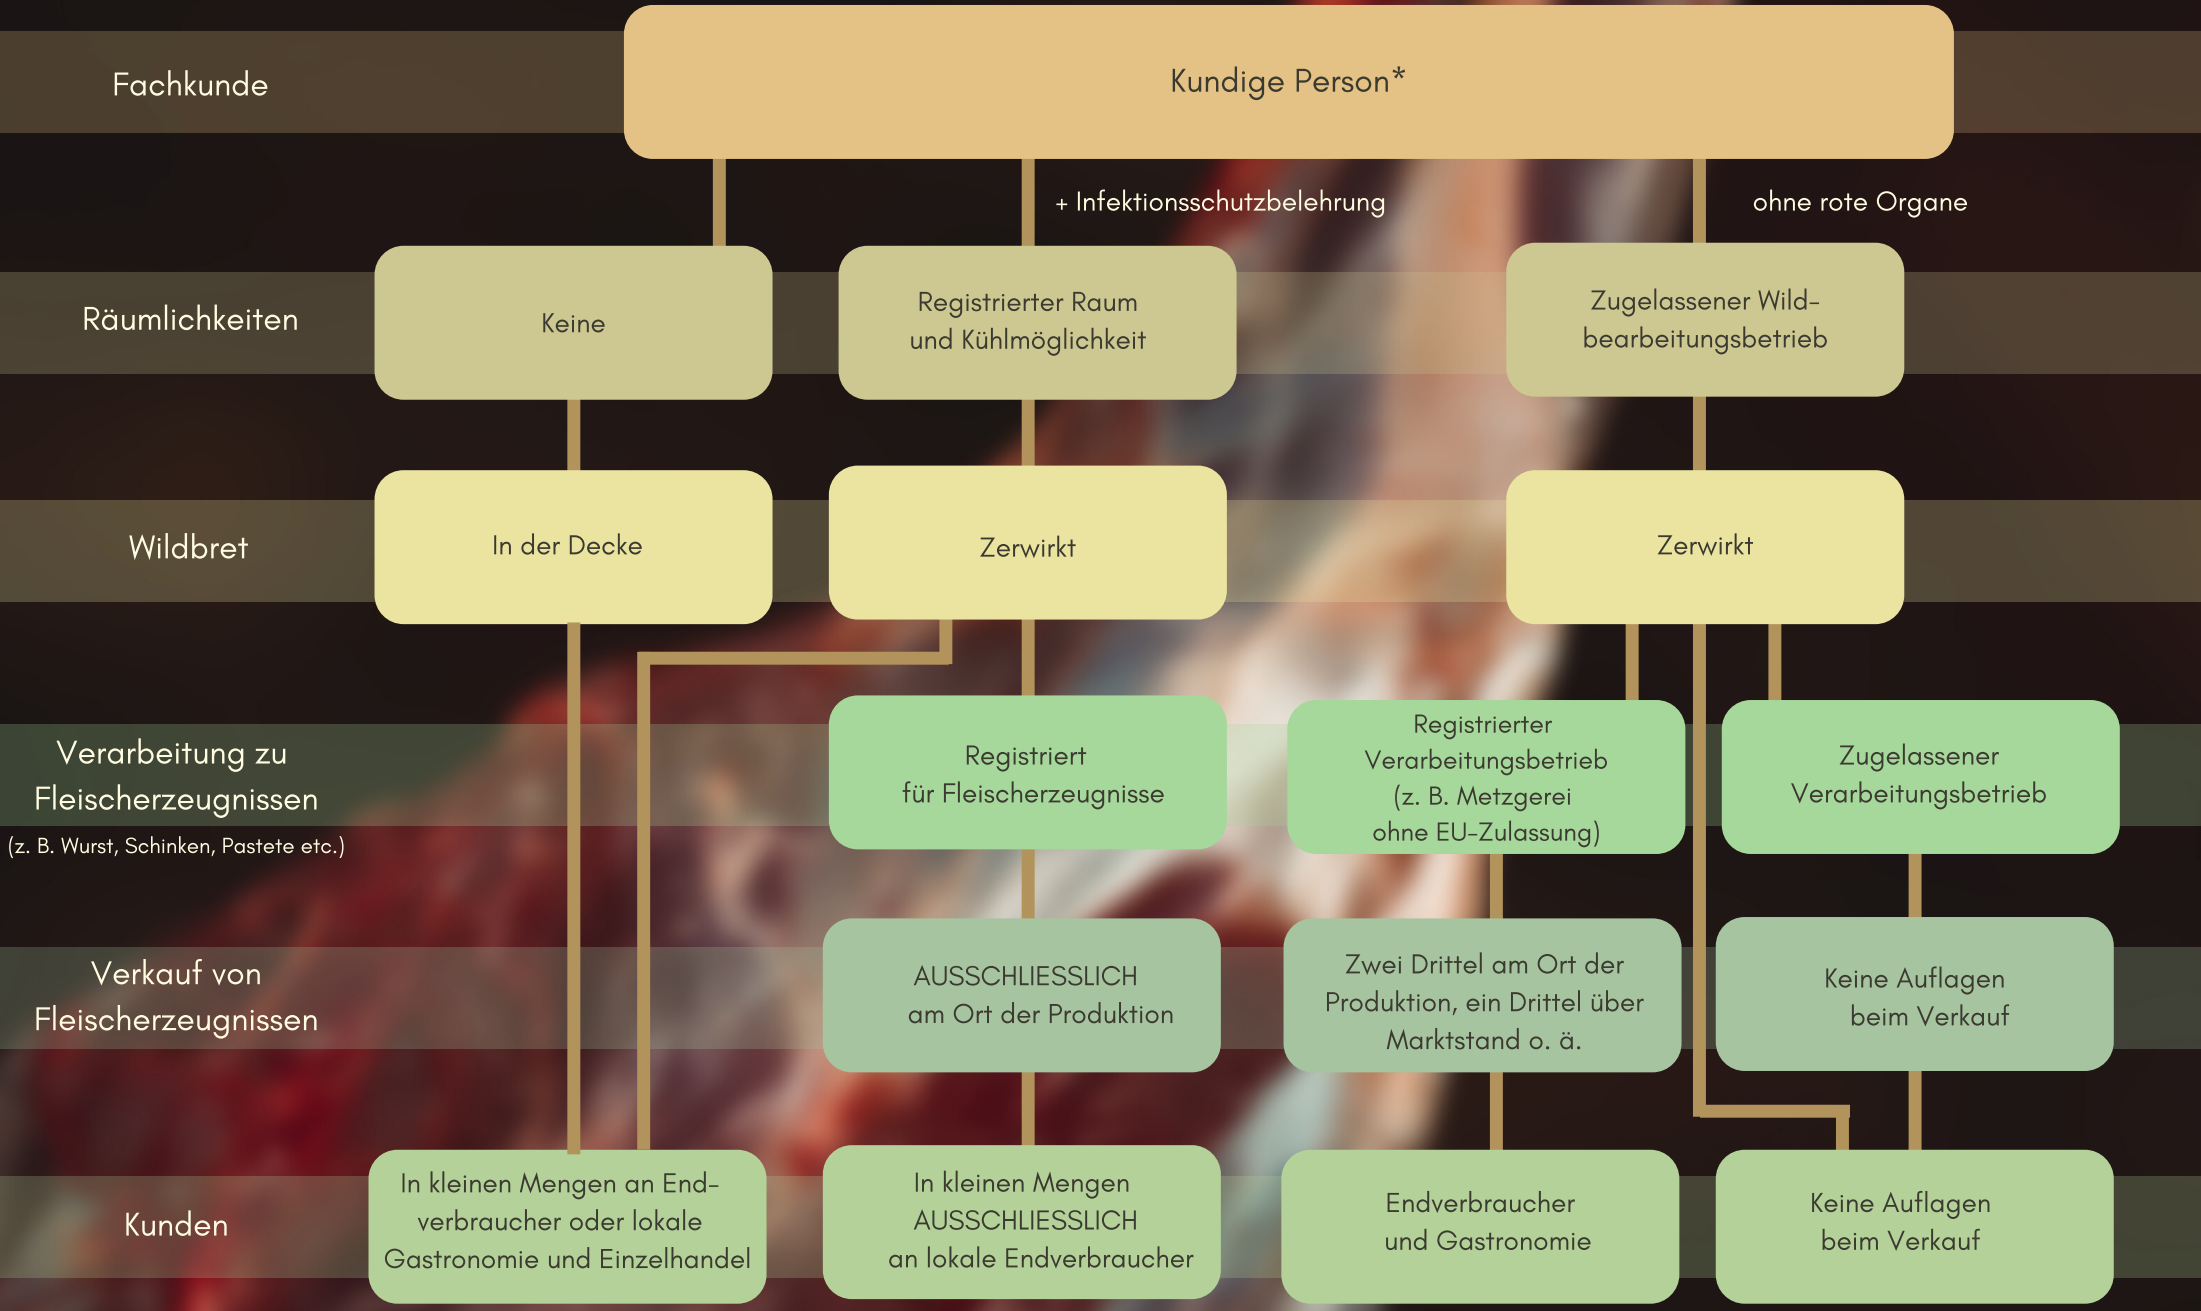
Fachkunde

Kundige Person*

+ Infektionsschutzbelehrung

ohne rote Organe

Räumlichkeiten

Keine

Registrierter Raum und Kühlmöglichkeit

Zugelassener Wildbearbeitungsbetrieb

Wildbret

In der Decke

Zerwirkt

Zerwirkt

Verarbeitung zu Fleischerzeugnissen
(z. B. Wurst, Schinken, Pastete etc.)

Registriert für Fleischerzeugnisse

Registrierter Verarbeitungsbetrieb (z. B. Metzgerei ohne EU-Zulassung)

Zugelassener Verarbeitungsbetrieb

Verkauf von Fleischerzeugnissen

AUSSCHLIESSLICH am Ort der Produktion

Zwei Drittel am Ort der Produktion, ein Drittel über Marktstand o. ä.

Keine Auflagen beim Verkauf

Kunden

In kleinen Mengen an Endverbraucher oder lokale Gastronomie und Einzelhandel

In kleinen Mengen AUSSCHLIESSLICH an lokale Endverbraucher

Endverbraucher und Gastronomie

Keine Auflagen beim Verkauf